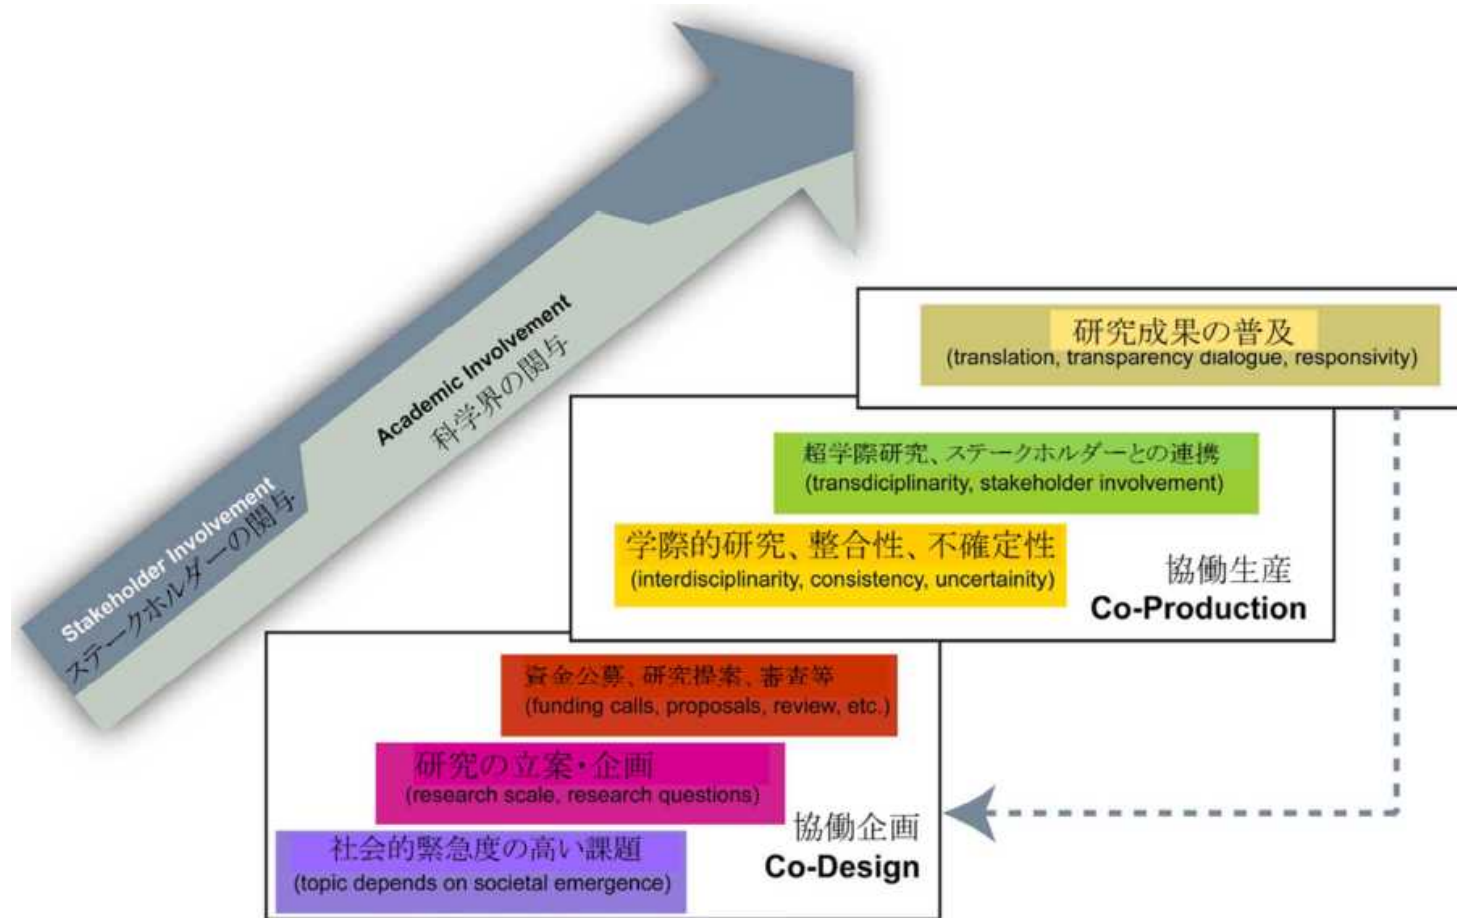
Stakeholder Involvement
ステークホルダーの関与

Academic Involvement
科学界の関与

研究成果の普及
(translation, transparency dialogue, responsivity)

超学際研究、ステークホルダーとの連携
(transdiciplinarity, stakeholder involvement)

学際的研究、整合性、不確定性
(interdisciplinarity, consistency, uncertainity)

協働生産
Co-Production

資金公募、研究提案、審査等
(funding calls, proposals, review, etc.)

研究の立案・企画
(research scale, research questions)

社会的緊急度の高い課題
(topic depends on societal emergence)

協働企画
Co-Design